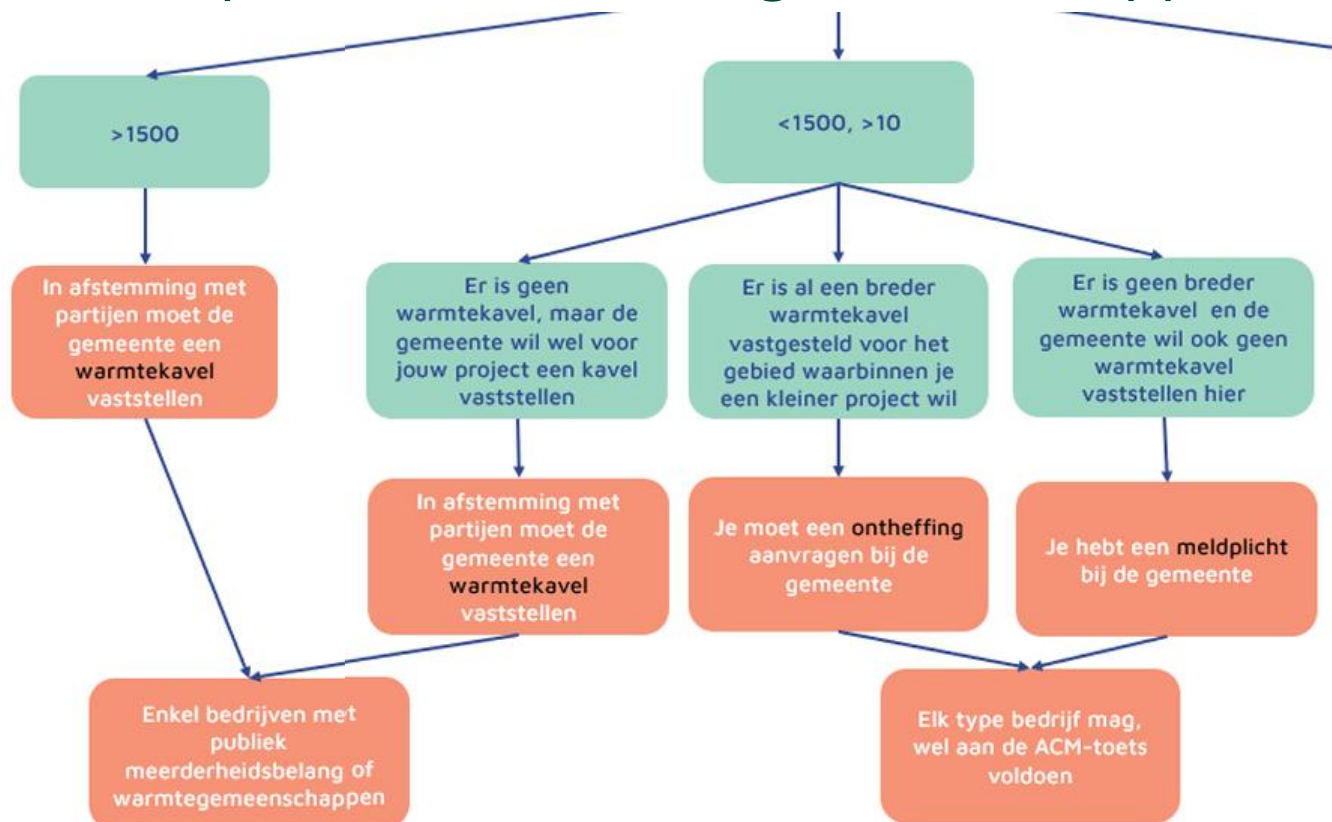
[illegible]

>1500

<1500, >10

In afstemming met partijen moet de gemeente een warmtekavel vaststellen

Er is geen warmtekavel, maar de gemeente wil wel voor jouw project een kavel vaststellen

Er is al een breder warmtekavel vastgesteld voor het gebied waarbinnen je een kleiner project wil

Er is geen breder warmtekavel en de gemeente wil ook geen warmtekavel vaststellen hier

In afstemming met partijen moet de gemeente een warmtekavel vaststellen

Je moet een ontheffing aanvragen bij de gemeente

Je hebt een meldplicht bij de gemeente

Enkel bedrijven met publiek meerderheidsbelang of warmtegemeenschappen

Elk type bedrijf mag, wel aan de ACM-toets voldoen